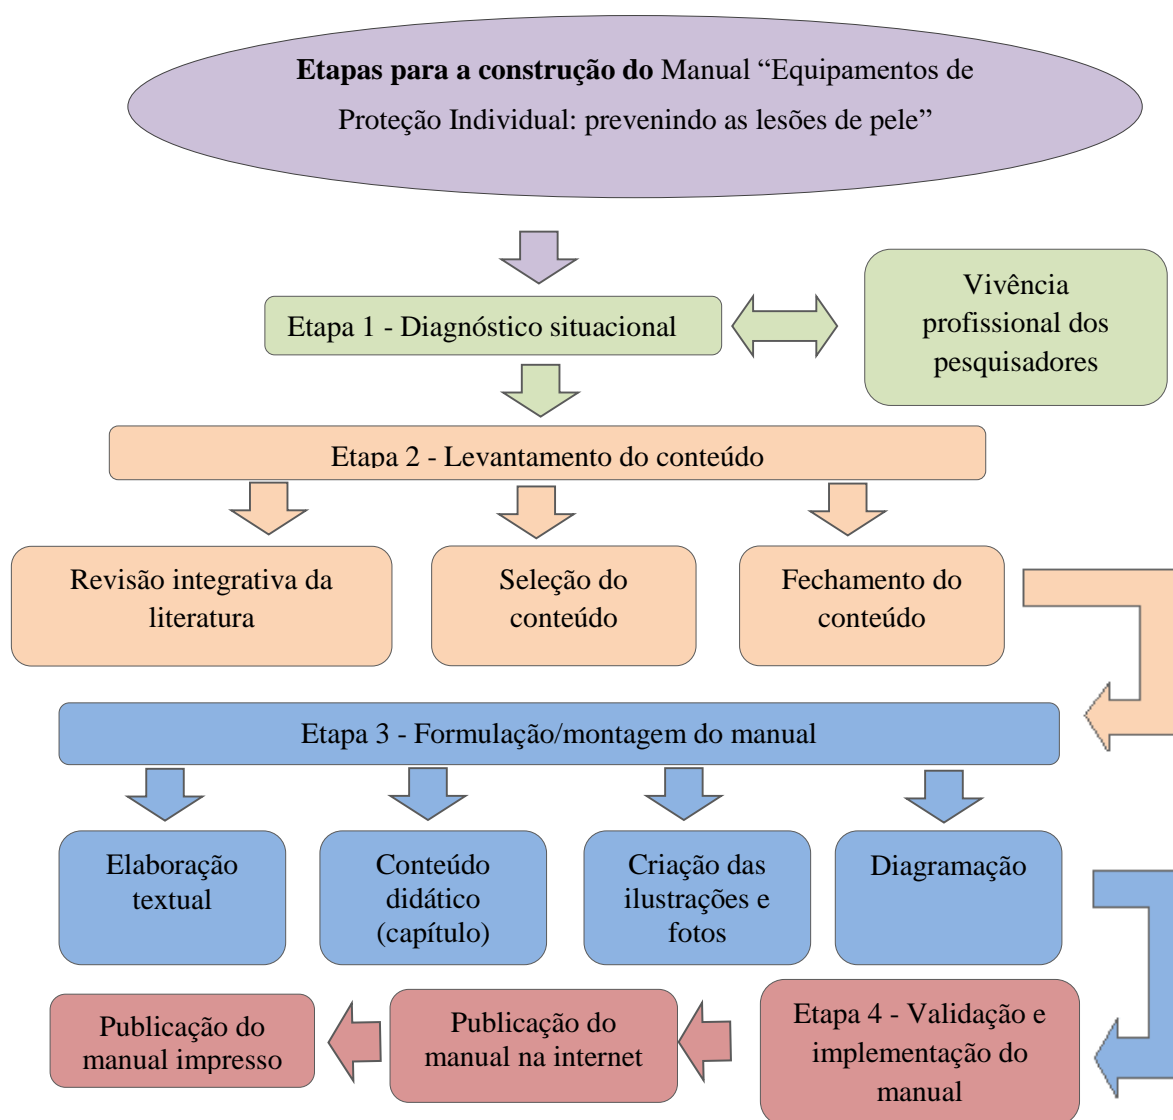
**Etapas para a construção do** Manual “Equipamentos de Proteção Individual: prevenindo as lesões de pele”

Etapa 1 - Diagnóstico situacional

Vivência profissional dos pesquisadores

Etapa 2 - Levantamento do conteúdo

Revisão integrativa da literatura

Seleção do conteúdo

Fechamento do conteúdo

Etapa 3 - Formulação/montagem do manual

Elaboração textual

Conteúdo didático (capítulo)

Criação das ilustrações e fotos

Diagramação

Etapa 4 - Validação e implementação do manual

Publicação do manual na internet

Publicação do manual impresso